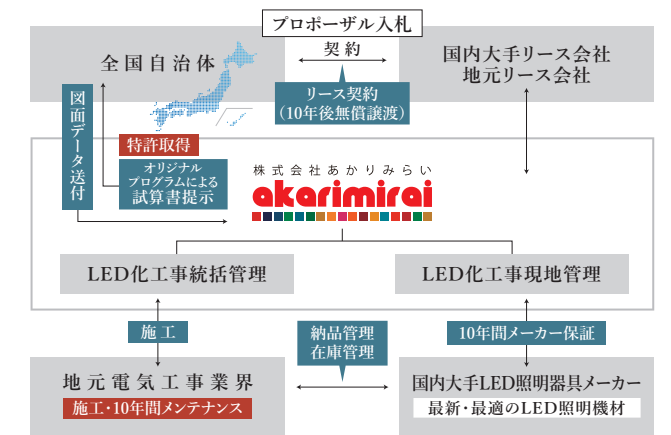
プロポーザル入札

全国自治体

契約

国内大手リース会社
地元リース会社

リース契約
（10年後無償譲渡）

図面データ送付

特許取得

オリジナルプログラムによる試算書提示

株式会社あかりみらい
akarimirai

LED化工事統括管理

LED化工事現地管理

施工

納品管理
在庫管理

10年間メーカー保証

地元電気工事業界
施工・10年間メンテナンス

国内大手LED照明器具メーカー
最新・最適のLED照明機材